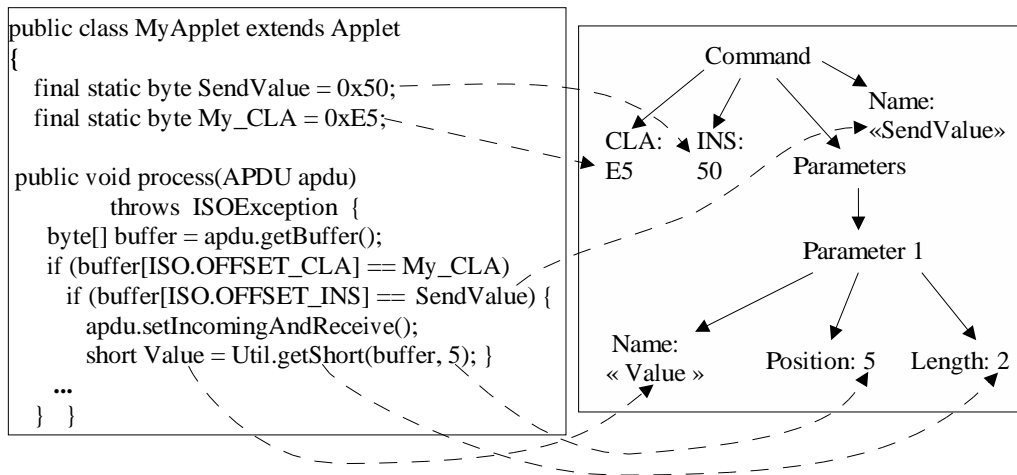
public class MyApplet extends Applet
{
final static byte SendValue = 0x50;
final static byte My_CLA = 0xE5;

public void process(APDU apdu)
throws ISOException {
byte[] buffer = apdu.getBuffer();
if (buffer[ISO.OFFSET_CLA] == My_CLA)
if (buffer[ISO.OFFSET_INS] == SendValue) {
apdu.setIncomingAndReceive();
short Value = Util.getShort(buffer, 5); }
...
} }

Command
CLA: E5
INS: 50
Parameters
Name: «SendValue»
Parameter 1
Name: « Value »
Position: 5
Length: 2